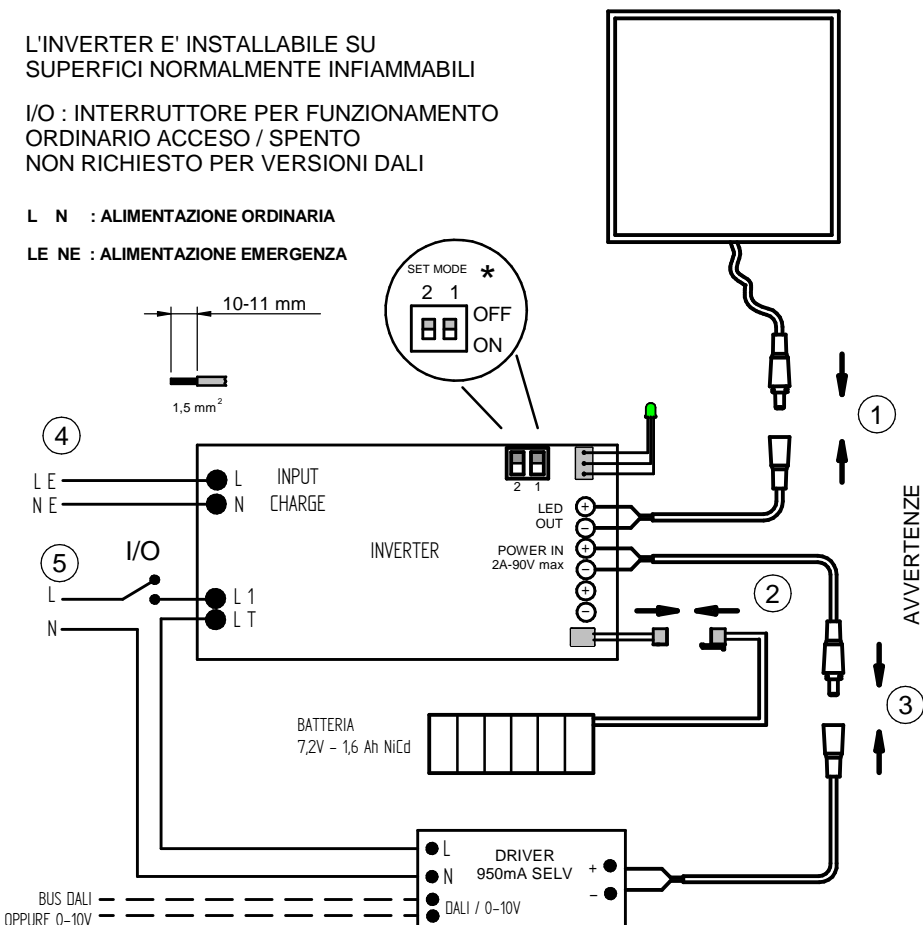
L'INVERTER E' INSTALLABILE SU SUPERFICI NORMALMENTE INFIAMMABILI

I/O : INTERRUTTORE PER FUNZIONAMENTO ORDINARIO ACCESO / SPENTO NON RICHIESTO PER VERSIONI DALI

L N : ALIMENTAZIONE ORDINARIA

LE NE : ALIMENTAZIONE EMERGENZA

10-11 mm

1,5 mm$^2$

SET MODE *
2 1
OFF
ON

1

4

L E
N E

L INPUT
N CHARGE

2 1

LED OUT

INVERTER

POWER IN 2A-90V max

AVVERTENZE

5

I/O

L
N

L 1
L T

2

3

BATTERIA
7,2V – 1,6 Ah NiCd

L
N
DALI / 0-10V

DRIVER
950mA SELV

+
–

BUS DALI
OPPURE 0-10V